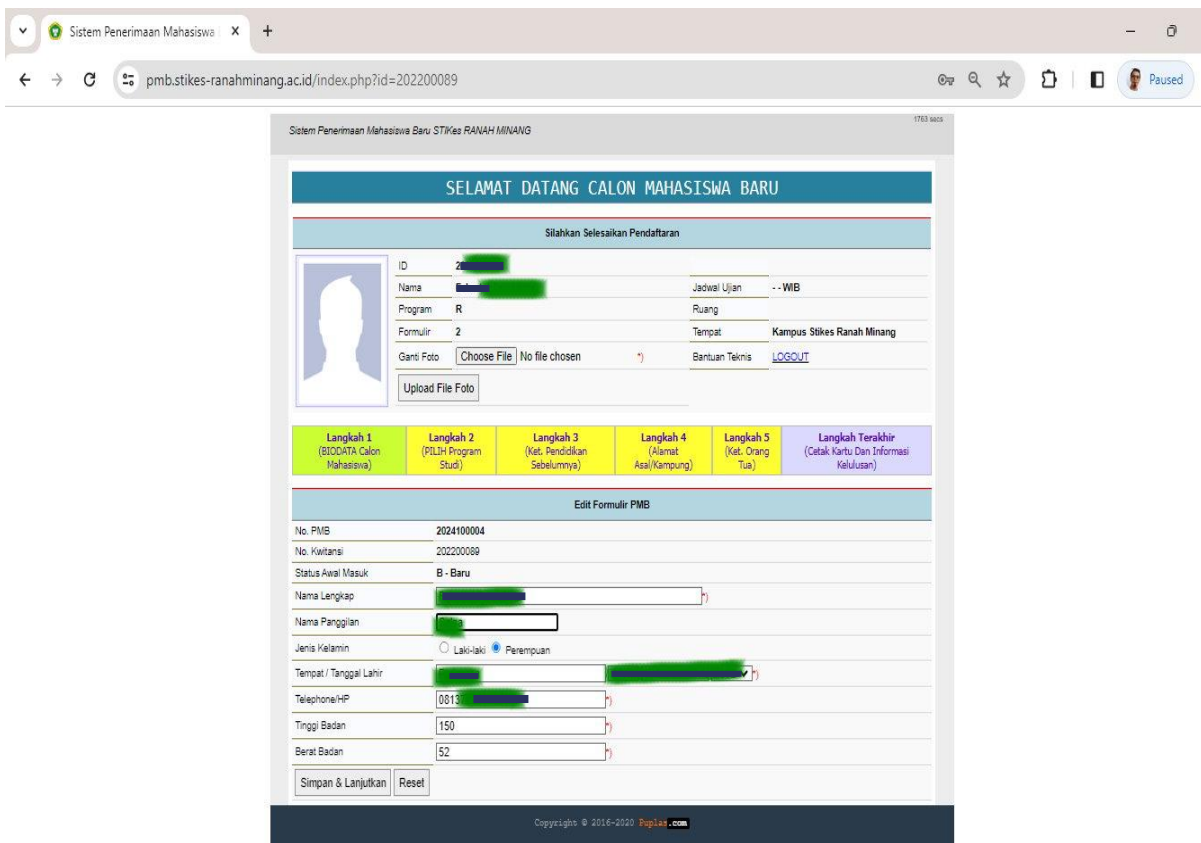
Sistem Penerimaan Mahasiswa ×
+
pmb.stikes-ranahminang.ac.id/index.php?id=202200089
Paused

Sistem Penerimaan Mahasiswa Baru STIKes RANAH MINANG
1763 secs

SELAMAT DATANG CALON MAHASISWA BARU

Silahkan Selesaikan Pendaftaran

| | | | |
|---|---|---|---|
| ID | 2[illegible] | | |
| Nama | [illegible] | Jadwal Ujian | - - WIB |
| Program | R | Ruang | |
| Formulir | 2 | Tempat | Kampus Stikes Ranah Minang |
| Ganti Foto | Choose File No file chosen *) | Bantuan Teknis | LOGOUT |

Upload File Foto

| Langkah 1 (BIODATA Calon Mahasiswa) | Langkah 2 (PILIH Program Studi) | Langkah 3 (Ket. Pendidikan Sebelumnya) | Langkah 4 (Alamat Asal/Kampung) | Langkah 5 (Ket. Orang Tua) | Langkah Terakhir (Cetak Kartu Dan Informasi Kelulusan) |
|---|---|---|---|---|---|

Edit Formulir PMB

| | |
|---|---|
| No. PMB | 2024100004 |
| No. Kwitansi | 202200089 |
| Status Awal Masuk | B - Baru |
| Nama Lengkap | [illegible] *) |
| Nama Panggilan | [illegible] |
| Jenis Kelamin | Laki-laki Perempuan |
| Tempat / Tanggal Lahir | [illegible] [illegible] *) |
| Telephone/HP | 0813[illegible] *) |
| Tinggi Badan | 150 *) |
| Berat Badan | 52 *) |

Simpan & Lanjutkan Reset

Copyright © 2016-2020 Puplas.com